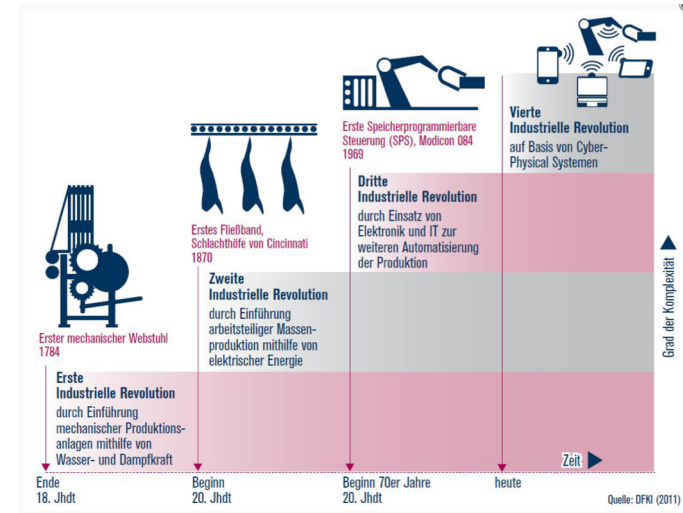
Erster mechanischer Webstuhl
1784

Erste
Industrielle Revolution
durch Einführung mechanischer Produktionsanlagen mithilfe von Wasser- und Dampfkraft

Erstes Fließband, Schlachthöfe von Cincinnati
1870

Zweite
Industrielle Revolution
durch Einführung arbeitsteiliger Massenproduktion mithilfe von elektrischer Energie

Erste Speicherprogrammierbare Steuerung (SPS), Modicon 084
1969

Dritte
Industrielle Revolution
durch Einsatz von Elektronik und IT zur weiteren Automatisierung der Produktion

Vierte
Industrielle Revolution
auf Basis von Cyber-Physical Systemen

Grad der Komplexität

Zeit

Ende
18. Jhdt

Beginn
20. Jhdt

Beginn 70er Jahre
20. Jhdt

heute

Quelle: DFKI (2011)